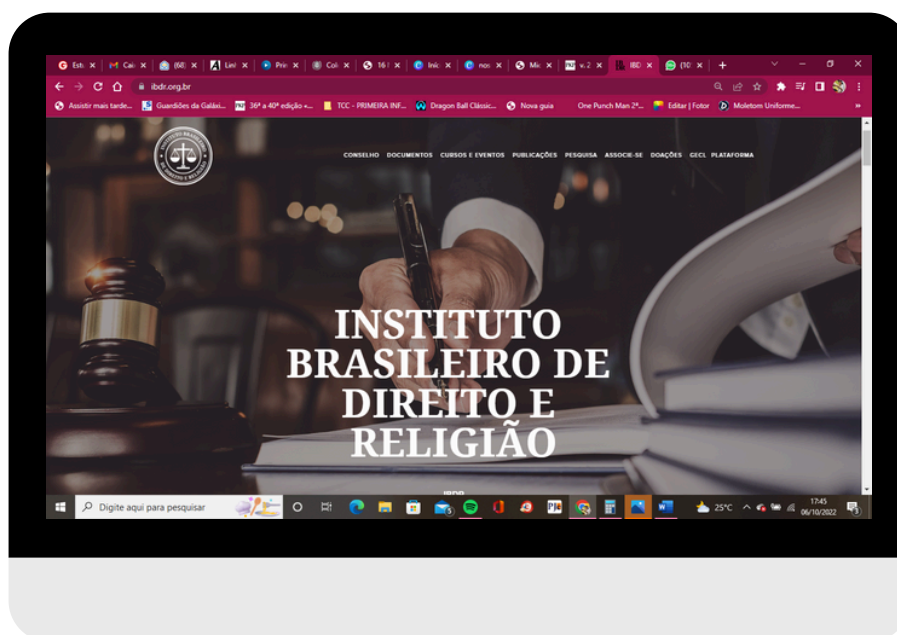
Est ×
Cai ×
(68) ×
Lin ×
Prin ×
Col ×
16 ×
Inic ×
nos ×
Mic ×
v. 2 ×
IBD ×
(10) ×
+

ibdr.org.br

Assistir mais tarde... Guardiões da Galáxi... 36ª a 40ª edição +... TCC - PRIMEIRA INF... Dragon Ball Clássic... Nova guia One Punch Man 2ª... Editar | Fotor Moletom Uniforme...

INSTITUTO BRASILEIRO DE DIREITO E RELIGIÃO

CONSELHO DOCUMENTOS CURSOS E EVENTOS PUBLICAÇÕES PESQUISA ASSOCIE-SE DOAÇÕES GECL PLATAFORMA

INSTITUTO BRASILEIRO DE DIREITO E RELIGIÃO

Digite aqui para pesquisar

25°C 17:45 06/10/2022